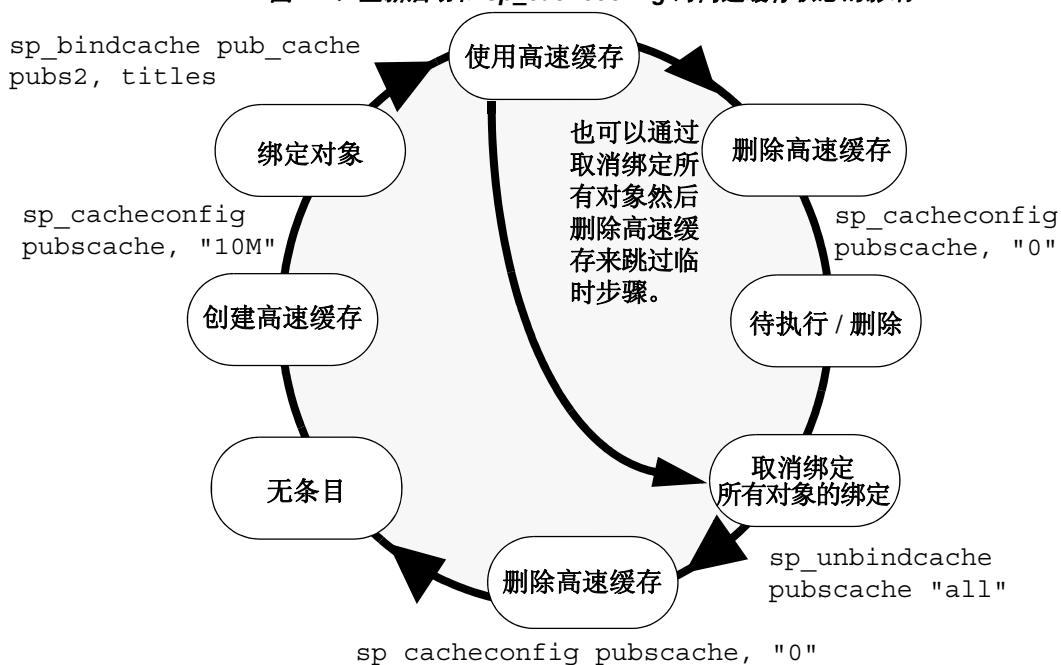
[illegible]

sp_bindcache pub_cache pubs2, titles

使用高速缓存

也可以通过取消绑定所有对象然后删除高速缓存来跳过临时步骤。

删除高速缓存

绑定对象

sp_cacheconfig pubscache, "10M"

sp_cacheconfig pubscache, "0"

创建高速缓存

待执行 / 删除

无条目

取消绑定所有对象的绑定

sp_unbindcache pubscache "all"

删除高速缓存

sp cacheconfig pubscache, "0"